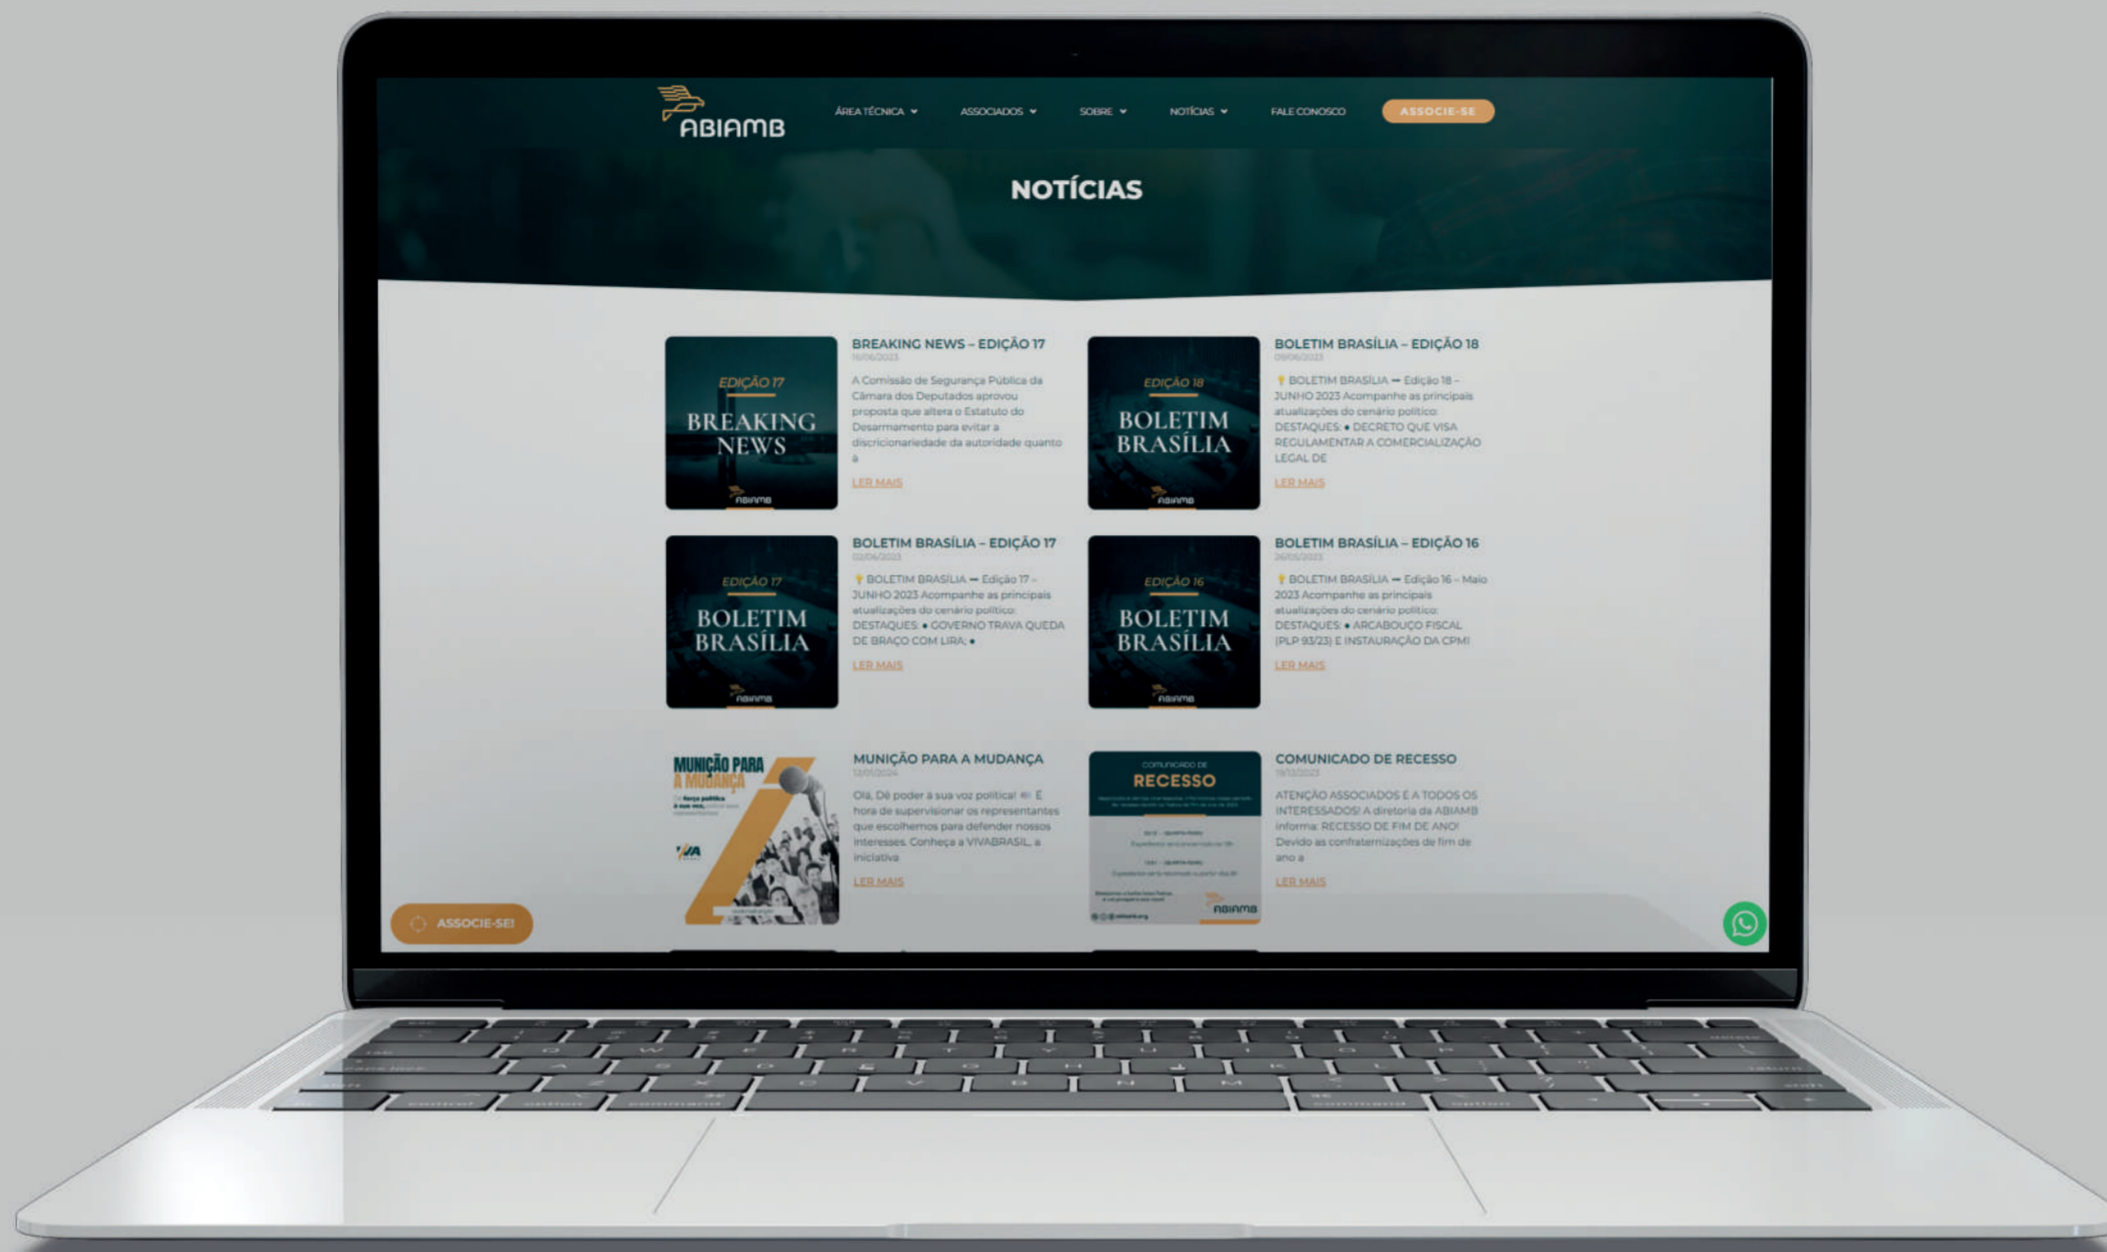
ABIAMB

ÁREA TÉCNICA
ASSOCIADOS
SOBRE
NOTÍCIAS
FALE CONOSCO
ASSOCIE-SE

NOTÍCIAS

EDIÇÃO 17
BREAKING NEWS
ABIAMB

BREAKING NEWS – EDIÇÃO 17
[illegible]
A Comissão de Segurança Pública da Câmara dos Deputados aprovou proposta que altera o Estatuto do Desarmamento para evitar a discricionariedade da autoridade quanto à
LER MAIS

EDIÇÃO 18
BOLETIM BRASÍLIA
ABIAMB

BOLETIM BRASÍLIA – EDIÇÃO 18
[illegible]
BOLETIM BRASÍLIA – Edição 18 – JUNHO 2023 Acompanhe as principais atualizações do cenário político: DESTAQUES: • DECRETO QUE VISA REGULAMENTAR A COMERCIALIZAÇÃO LEGAL DE
LER MAIS

EDIÇÃO 17
BOLETIM BRASÍLIA
ABIAMB

BOLETIM BRASÍLIA – EDIÇÃO 17
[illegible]
BOLETIM BRASÍLIA – Edição 17 – JUNHO 2023 Acompanhe as principais atualizações do cenário político: DESTAQUES: • GOVERNO TRAVA QUEDA DE BRAÇO COM LIRA; •
LER MAIS

EDIÇÃO 16
BOLETIM BRASÍLIA
ABIAMB

BOLETIM BRASÍLIA – EDIÇÃO 16
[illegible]
BOLETIM BRASÍLIA – Edição 16 – Maio 2023 Acompanhe as principais atualizações do cenário político: DESTAQUES: • ARCABOUÇO FISCAL (PLP 93/23) E INSTAURAÇÃO DA CPMI
LER MAIS

MUNIÇÃO PARA A MUDANÇA
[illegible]

MUNIÇÃO PARA A MUDANÇA
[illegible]
Olá, Dê poder à sua voz política! É hora de supervisionar os representantes que escolhemos para defender nossos interesses. Conheça a VIVABRASIL, a iniciativa
LER MAIS

COMUNICADO DE
RECESSO
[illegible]
ABIAMB

COMUNICADO DE RECESSO
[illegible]
ATENÇÃO ASSOCIADOS E A TODOS OS INTERESSADOS! A diretoria da ABIAMB informa: RECESSO DE FIM DE ANO! Devido às confraternizações de fim de ano a
LER MAIS

ASSOCIE-SE!